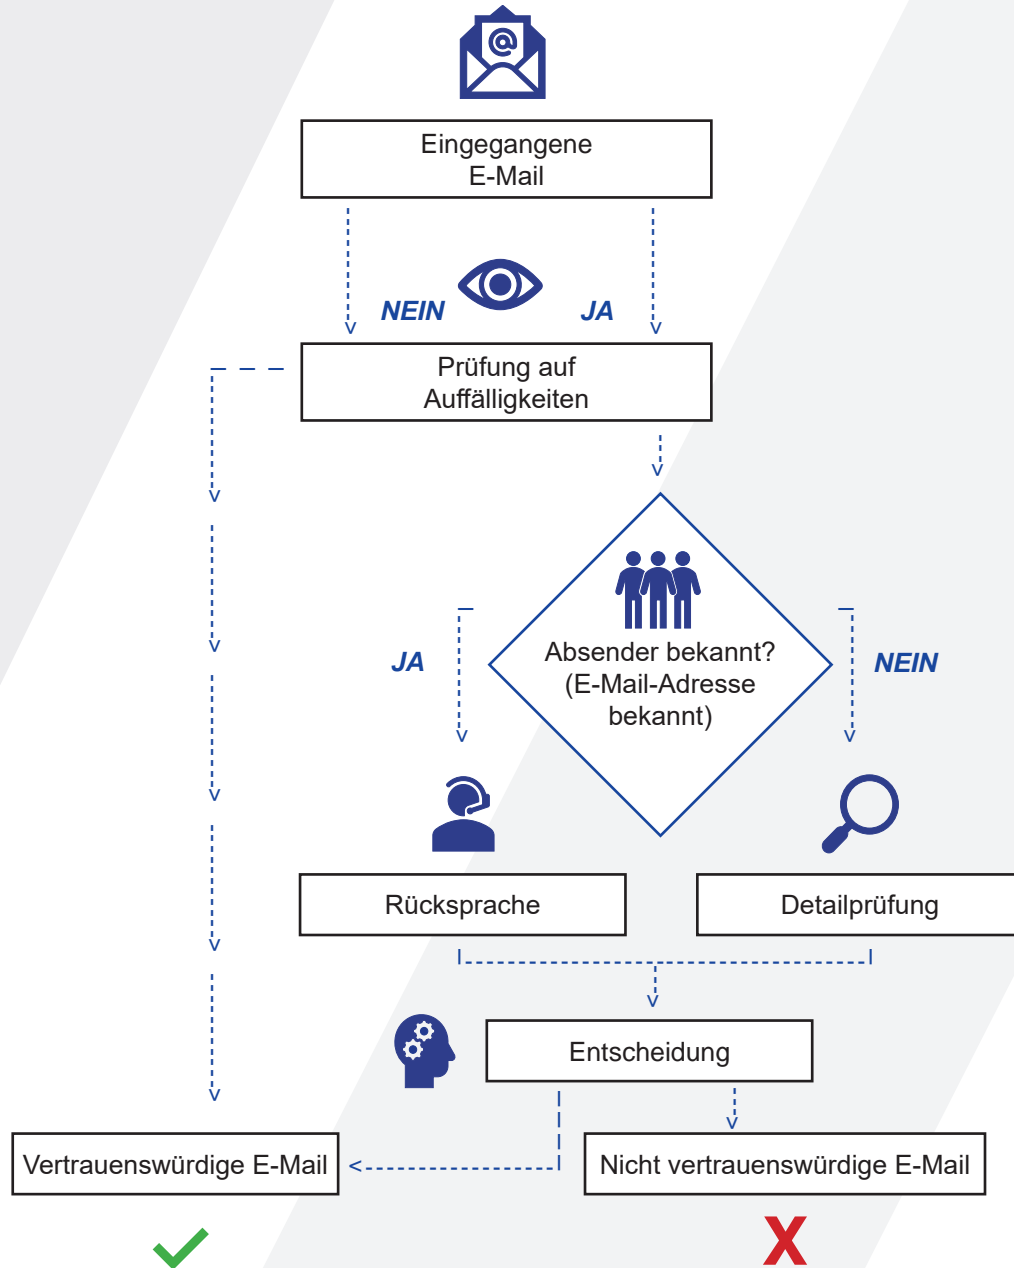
Eingegangene E-Mail

NEIN

JA

Prüfung auf Auffälligkeiten

JA

Absender bekannt? (E-Mail-Adresse bekannt)

NEIN

Rücksprache

Detailprüfung

Entscheidung

Vertrauenswürdige E-Mail

Nicht vertrauenswürdige E-Mail